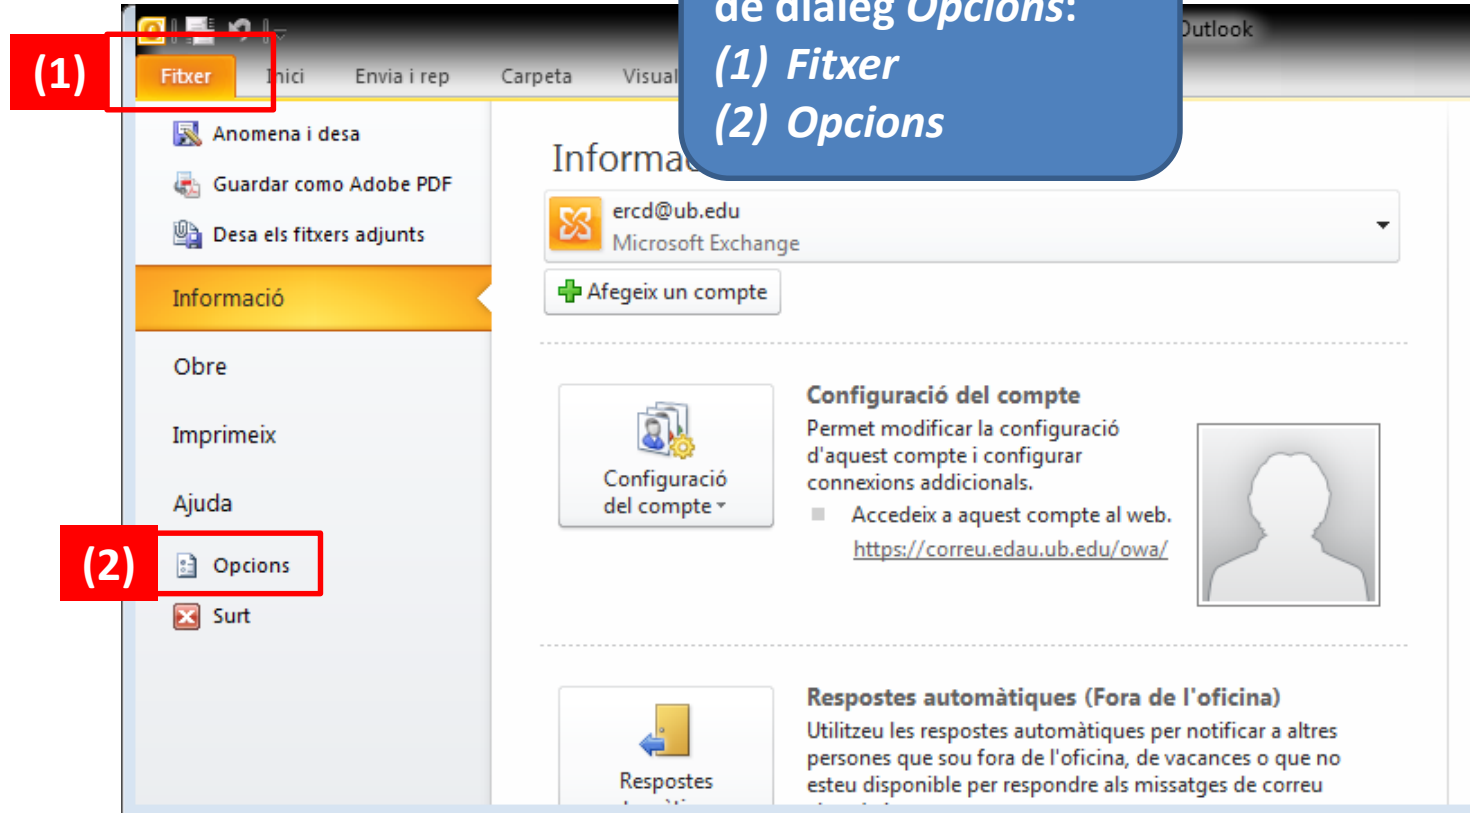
(1)

Fitxer

Inici

Envia i rep

Carpeta

Visual

de diàleg *Opcions*:
*(1) Fitxer*
*(2) Opcions*

Outlook

Anomena i desa

Guardar como Adobe PDF

Desa els fitxers adjunts

Informació

Obre

Imprimeix

Ajuda

(2)

Opcions

Surt

Informa

ercd@ub.edu
Microsoft Exchange

Afegeix un compte

Configuració del compte

Configuració del compte

Permet modificar la configuració d'aquest compte i configurar connexions addicionals.

Accedeix a aquest compte al web.

https://correu.edau.ub.edu/owa/

Respostes automàtiques (Fora de l'oficina)

Utilitzeu les respostes automàtiques per notificar a altres persones que sou fora de l'oficina, de vacances o que no esteu disponible per respondre als missatges de correu

Respostes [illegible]